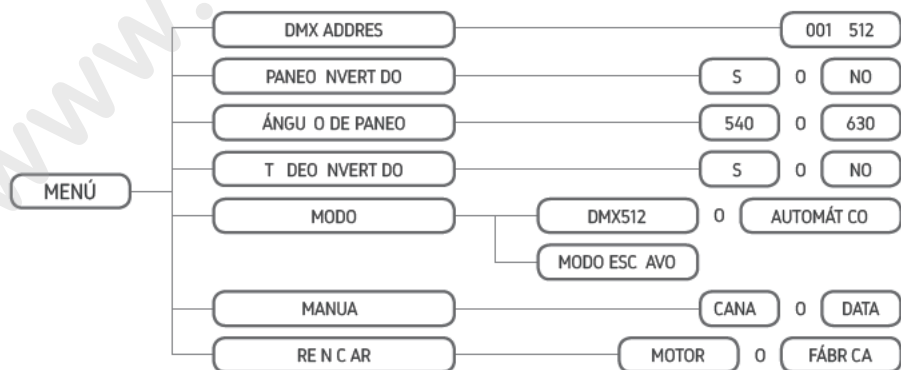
www.

MENÚ

DMX ADDRES

001 512

PANEO NVERT DO

S

O

NO

ÁNGU O DE PANEO

540

O

630

T DEO NVERT DO

S

O

NO

MODO

DMX512

O

AUTOMÁT CO

MODO ESC AVO

MANUA

CANA

O

DATA

RE N C AR

MOTOR

O

FÁBR CA